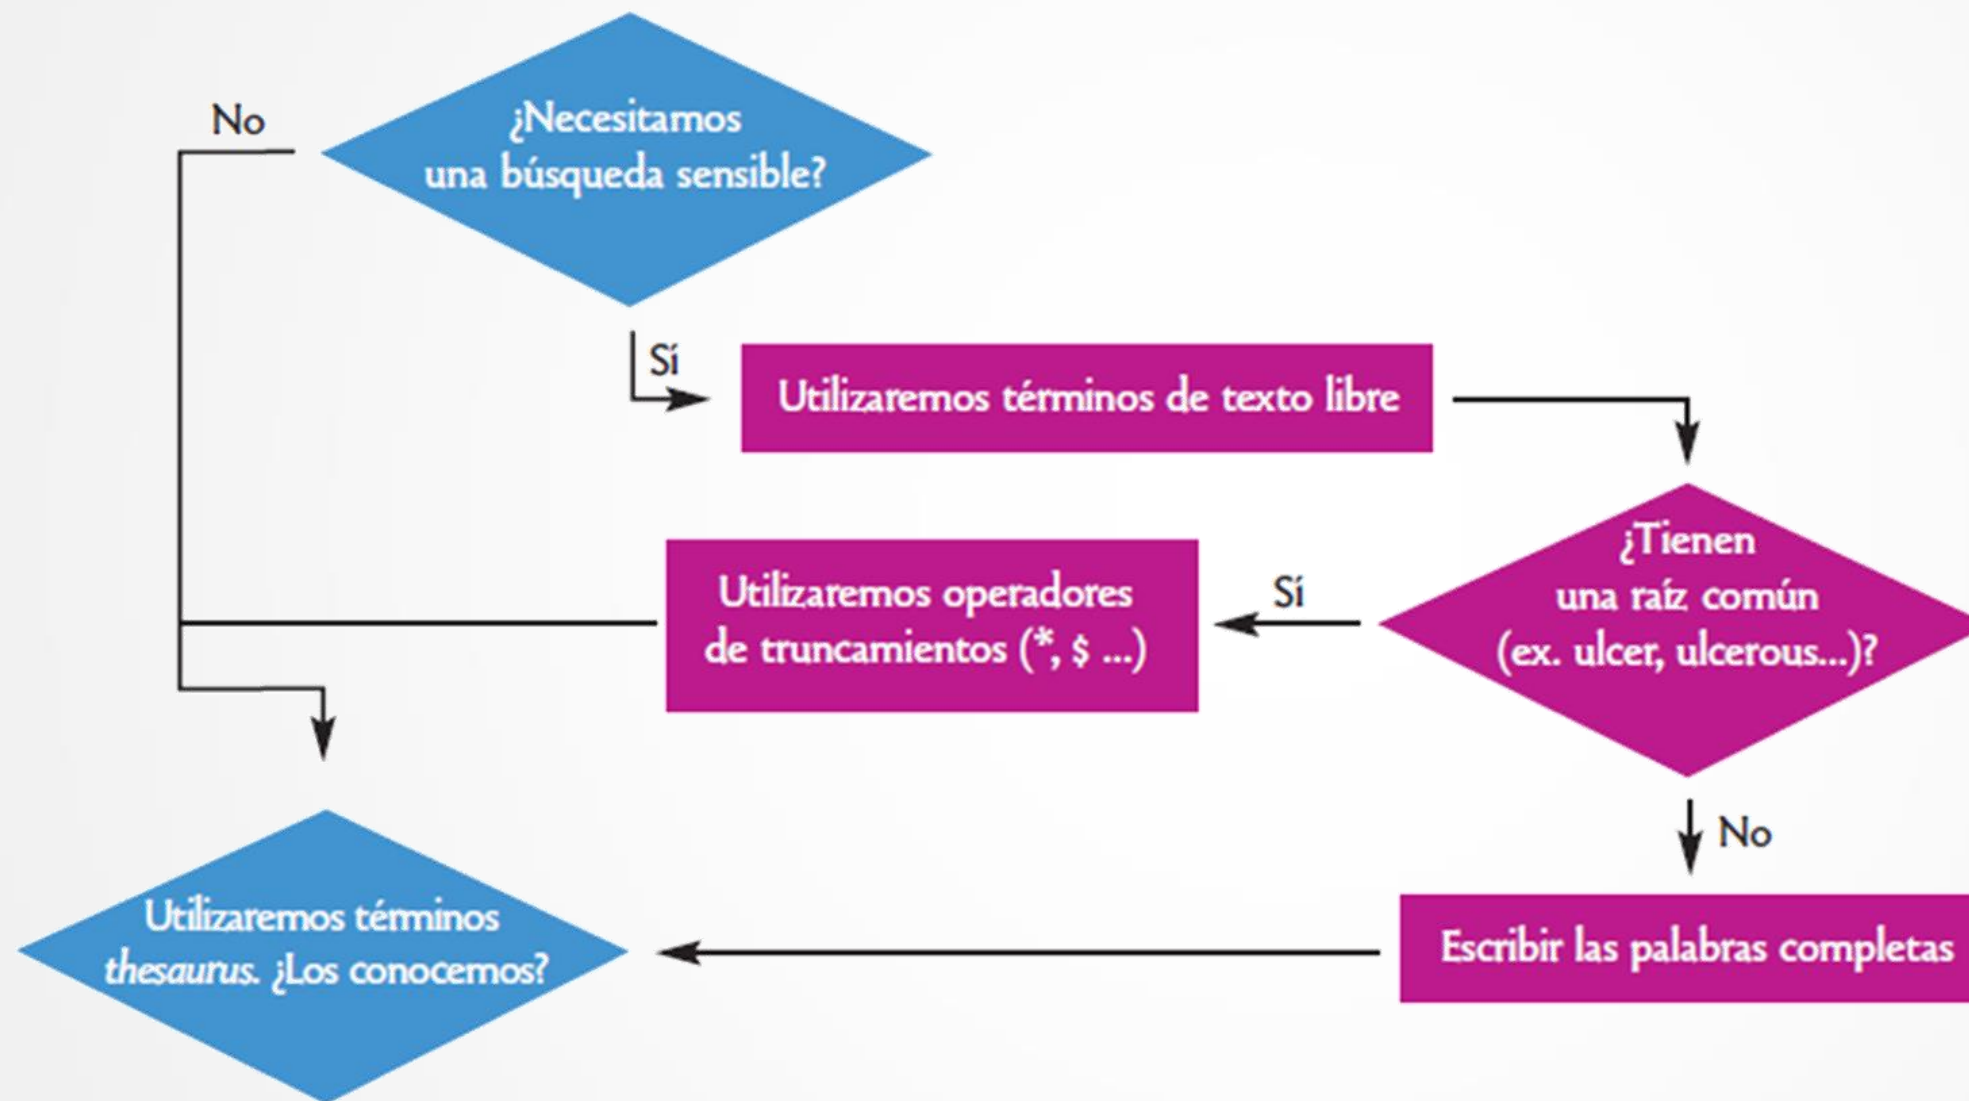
No

¿Necesitamos una búsqueda sensible?

Sí

Utilizaremos términos de texto libre

¿Tienen una raíz común (ex. ulcer, ulcerous...)?

Sí

Utilizaremos operadores de truncamientos (*, $ ...)

No

Escribir las palabras completas

Utilizaremos términos *thesaurus*. ¿Los conocemos?